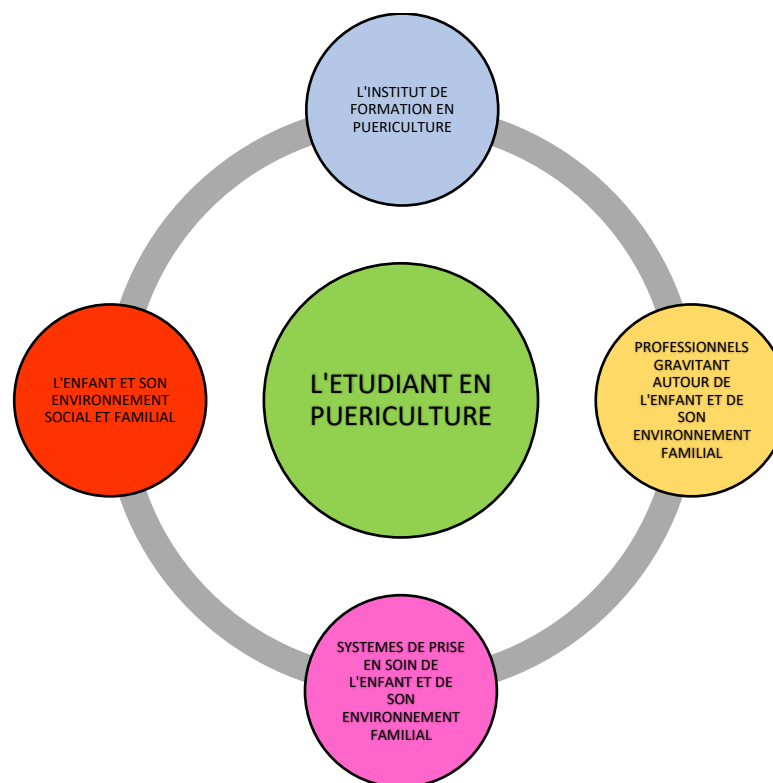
L'INSTITUT DE FORMATION EN PUERICULTURE

L'ENFANT ET SON ENVIRONNEMENT SOCIAL ET FAMILIAL

L'ETUDIANT EN PUERICULTURE

PROFESSIONNELS GRAVITANT AUTOUR DE L'ENFANT ET DE SON ENVIRONNEMENT FAMILIAL

SYSTEMES DE PRISE EN SOIN DE L'ENFANT ET DE SON ENVIRONNEMENT FAMILIAL